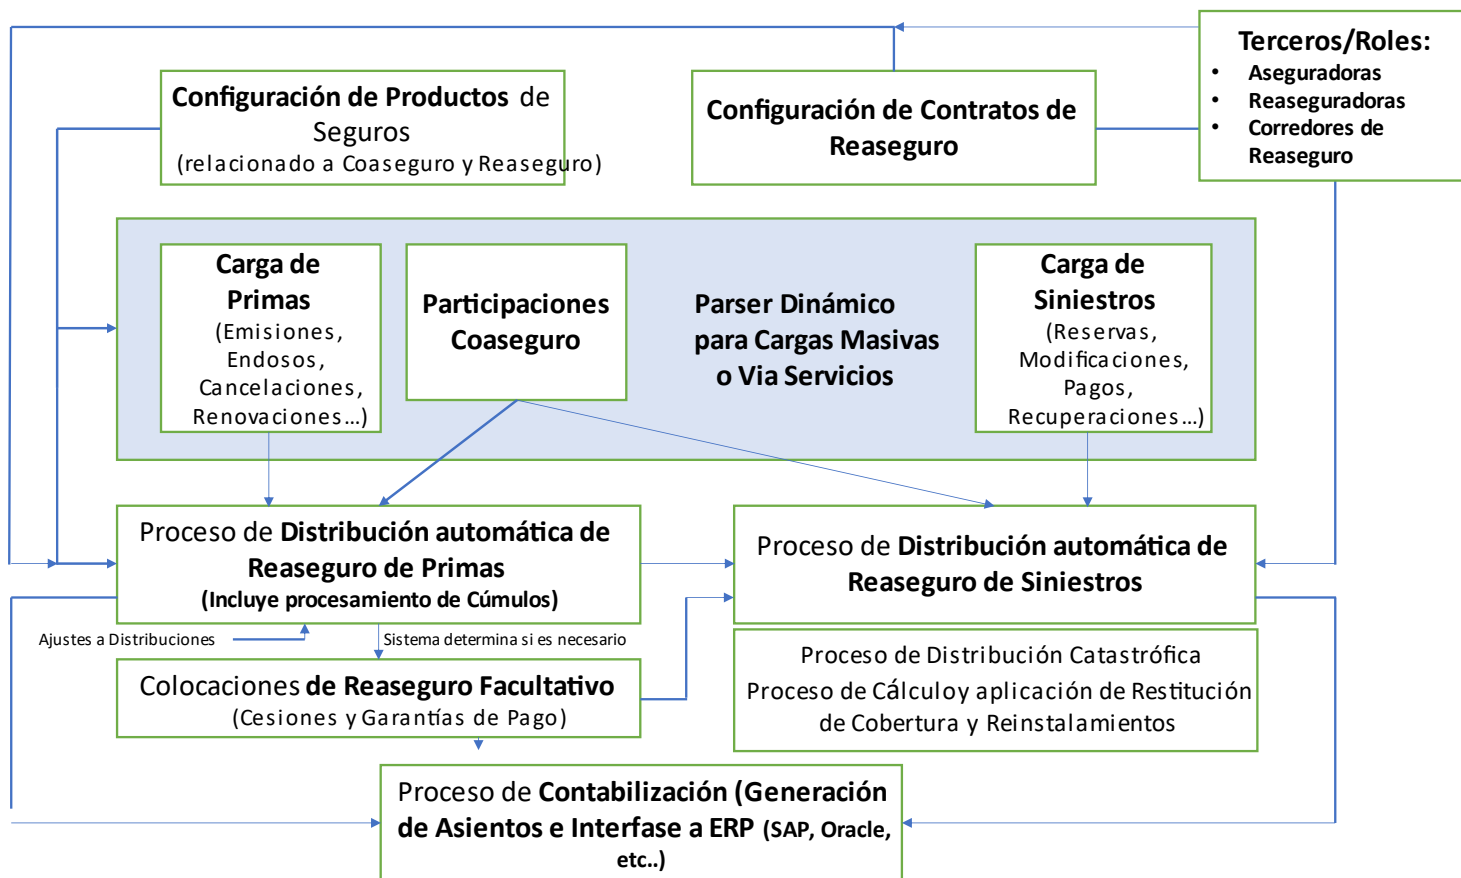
Configuración de Productos de Seguros
(relacionado a Coaseguro y Reaseguro)

Configuración de Contratos de Reaseguro

Terceros/Roles:
• Aseguradoras
• Reaseguradoras
• Corredores de Reaseguro

Carga de Primas
(Emisiones, Endosos, Cancelaciones, Renovaciones…)

Participaciones Coaseguro

Parser Dinámico para Cargas Masivas o Via Servicios

Carga de Siniestros
(Reservas, Modificaciones, Pagos, Recuperaciones…)

Proceso de Distribución automática de Reaseguro de Primas
(Incluye procesamiento de Cúmulos)

Proceso de Distribución automática de Reaseguro de Siniestros

Ajustes a Distribuciones

Sistema determina si es necesario

Colocaciones de Reaseguro Facultativo
(Cesiones y Garantías de Pago)

Proceso de Distribución Catastrófica
Proceso de Cálculoy aplicación de Restitución de Cobertura y Reinstalamientos

Proceso de Contabilización (Generación de Asientos e Interfase a ERP (SAP, Oracle, etc..)